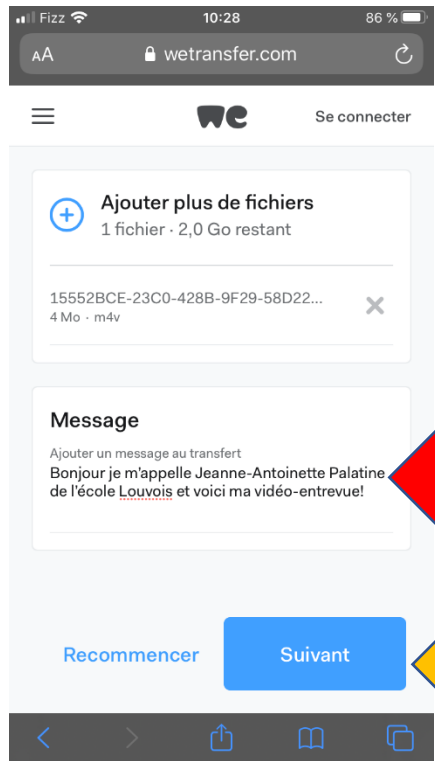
Fizz 10:28 86 %

AA wetransfer.com

we Se connecter

Ajouter plus de fichiers
1 fichier · 2,0 Go restant

15552BCE-23C0-428B-9F29-58D22...
4 Mo · m4v

Message
Ajouter un message au transfert
Bonjour je m'appelle Jeanne-Antoinette Palatine de l'école Louvois et voici ma vidéo-entrevue!

Recommencer Suivant